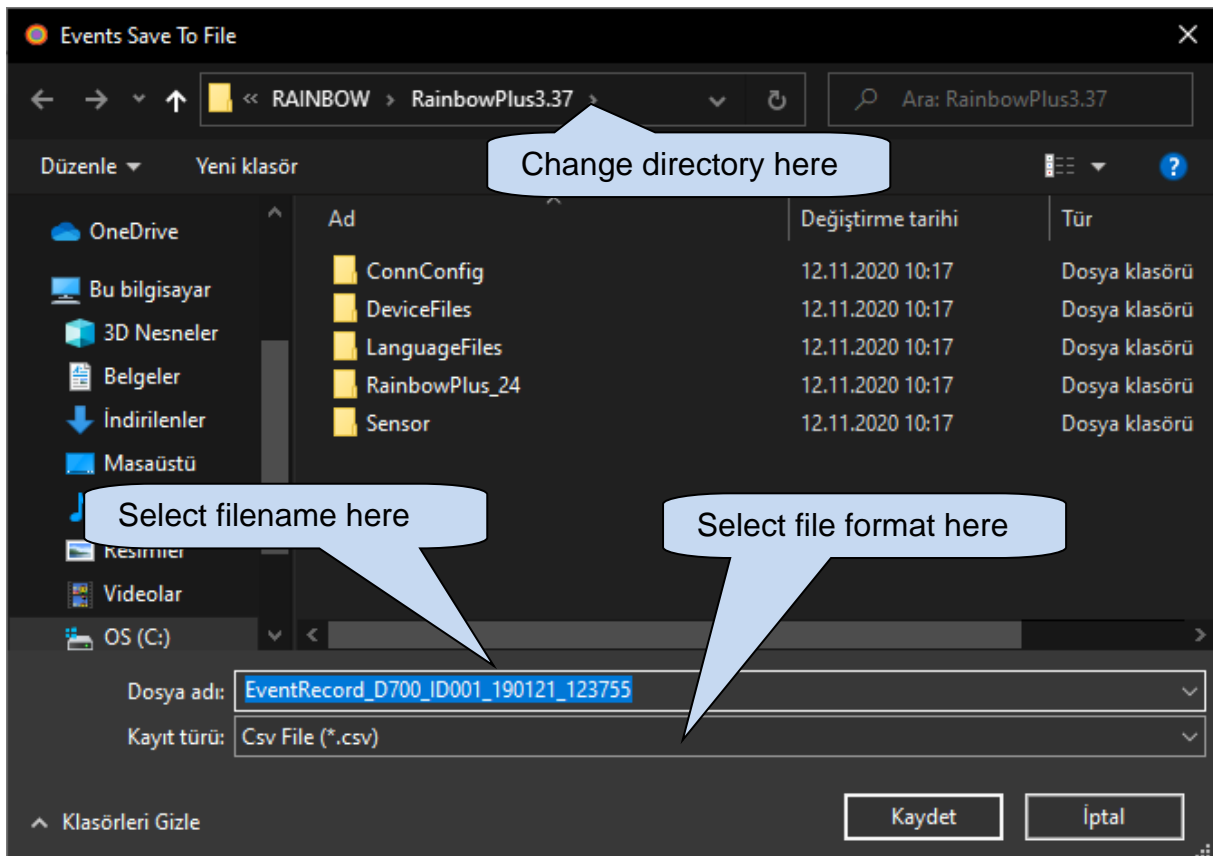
Events Save To File

« RAINBOW › RainbowPlus3.37 ›

Ara: RainbowPlus3.37

Düzenle ▾ Yeni klasör

Change directory here

?

OneDrive

Bu bilgisayar

3D Nesneler

Belgeler

İndirilenler

Masaüstü

Resimler

Videolar

OS (C:)

| Ad | Değiştirme tarihi | Tür |
|---|---|---|
| ConnConfig | 12.11.2020 10:17 | Dosya klasörü |
| DeviceFiles | 12.11.2020 10:17 | Dosya klasörü |
| LanguageFiles | 12.11.2020 10:17 | Dosya klasörü |
| RainbowPlus_24 | 12.11.2020 10:17 | Dosya klasörü |
| Sensor | 12.11.2020 10:17 | Dosya klasörü |

Select filename here

Select file format here

Dosya adı: EventRecord_D700_ID001_190121_123755

Kayıt türü: Csv File (*.csv)

Klasörleri Gizle

Kaydet

İptal